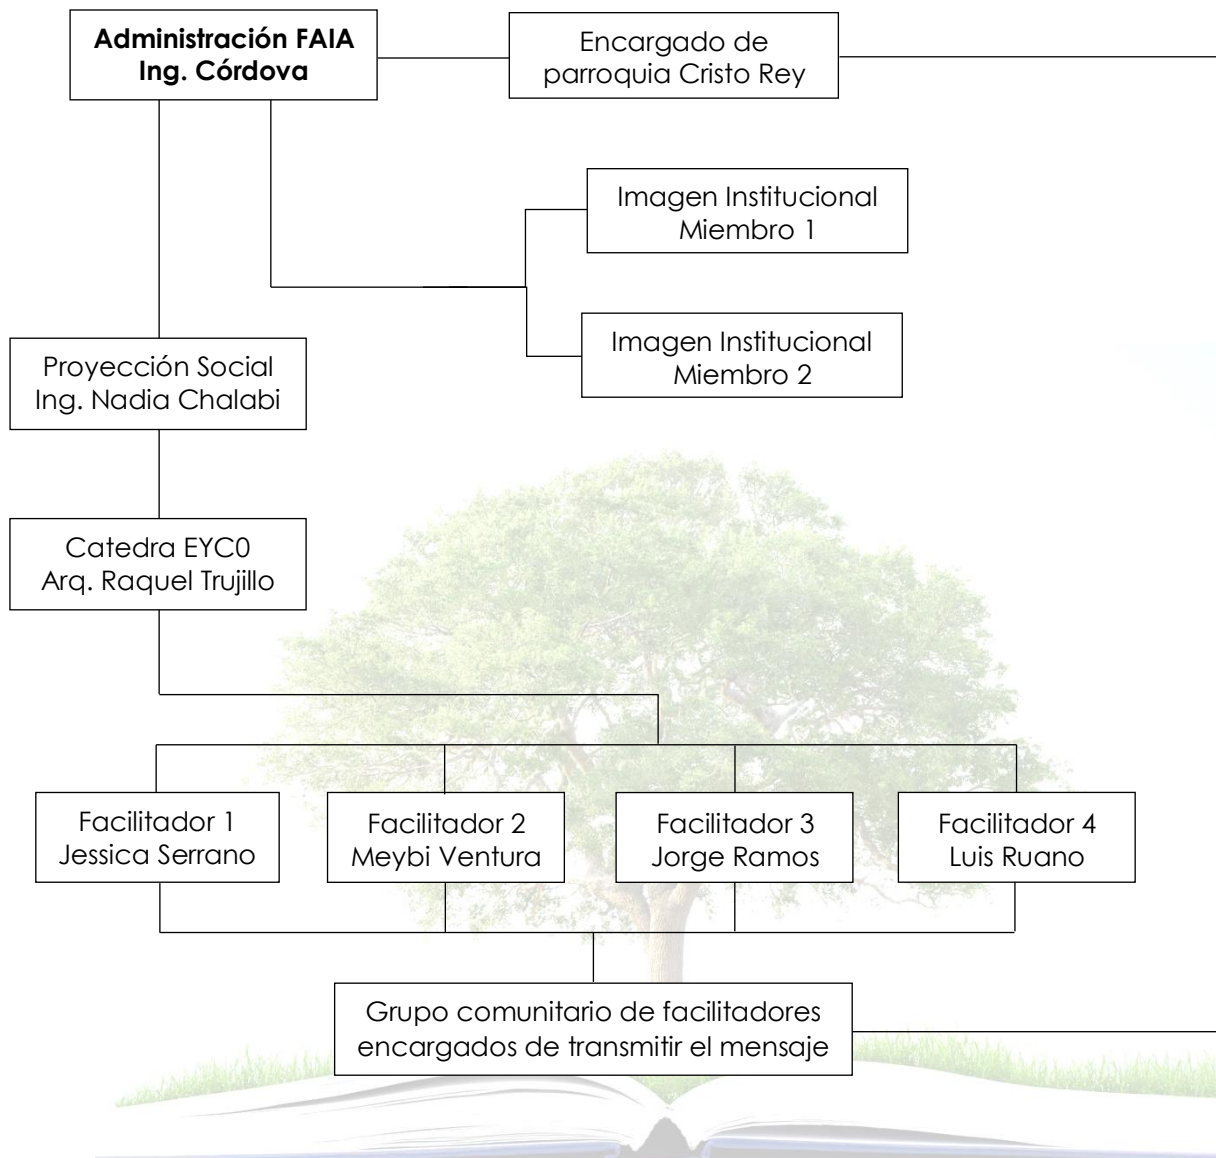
**Administración FAIA**
**Ing. Córdova**

Encargado de parroquia Cristo Rey

Imagen Institucional
Miembro 1

Imagen Institucional
Miembro 2

Proyección Social
Ing. Nadia Chalabi

Catedra EYC0
Arq. Raquel Trujillo

Facilitador 1
Jessica Serrano

Facilitador 2
Meybi Ventura

Facilitador 3
Jorge Ramos

Facilitador 4
Luis Ruano

Grupo comunitario de facilitadores encargados de transmitir el mensaje